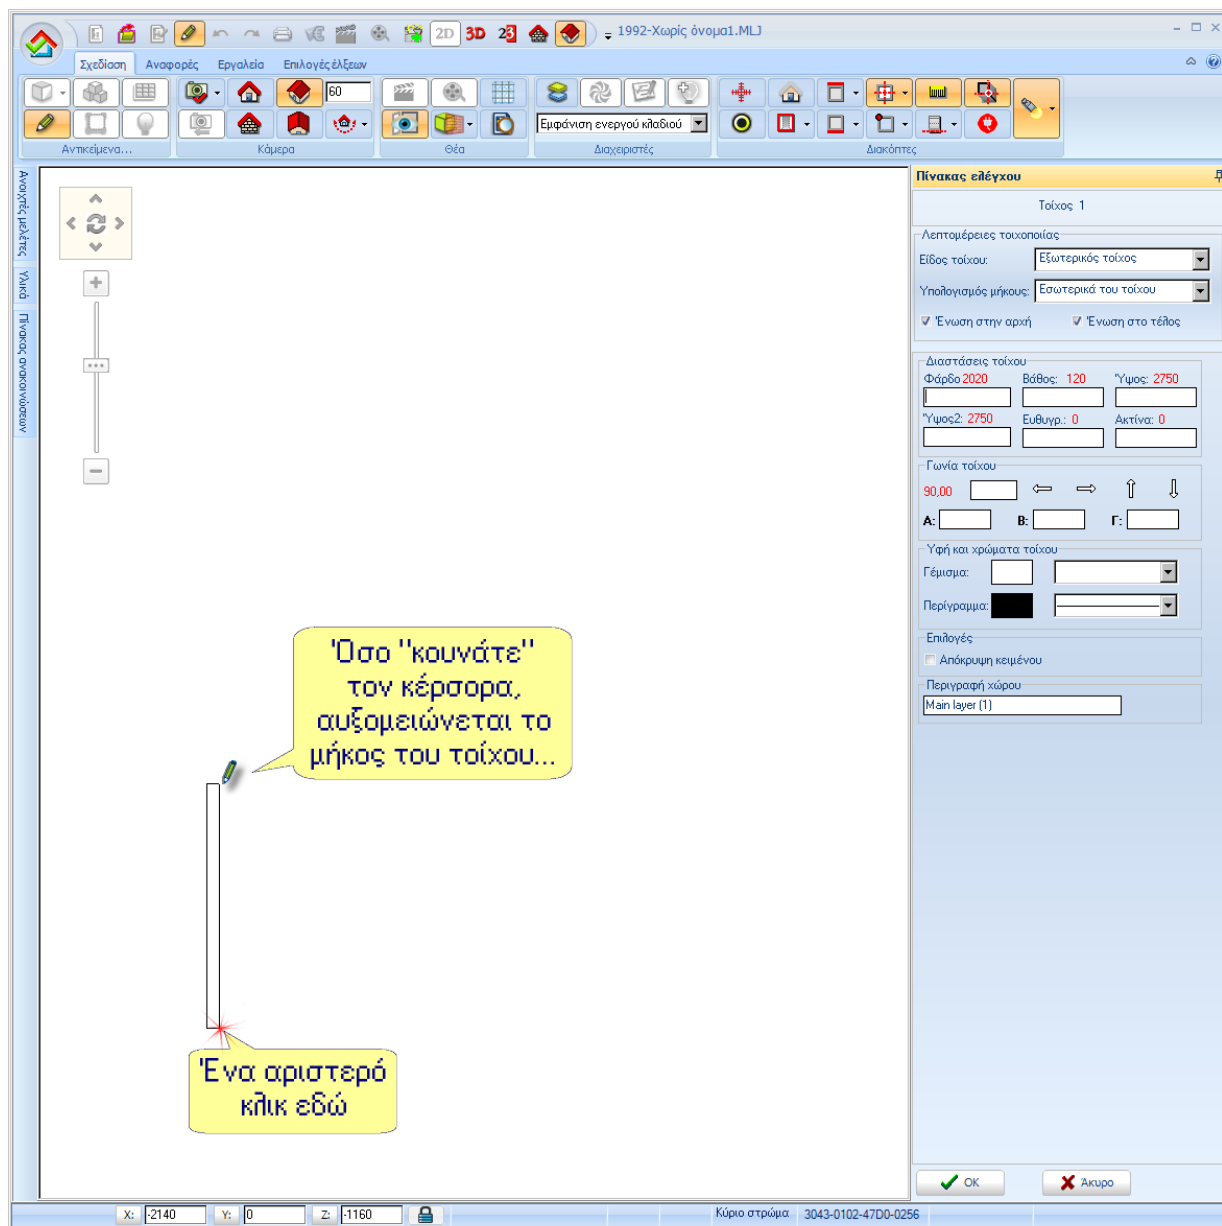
2D 3D 1992-Χωρίς όνομα1.MLJ

Σχεδίαση Αναφορές Εργαλεία Επιλογές έλξεων

60

Εμφάνιση ενεργού κλαδιού

Αντικείμενα... Κάμερα Θέα Διαχειριστές Διακόπτες

Ανοιχτές μελέτες Υλικά Πίνακας ανακοινώσεων

Πίνακας ελέγχου

Τοίχος 1

Λεπτομέρειες τοιχοποιίας
Είδος τοίχου: Εξωτερικός τοίχος
Υπολογισμός μήκους: Εσωτερικά του τοίχου
Ένωση στην αρχή
Ένωση στο τέλος

Διαστάσεις τοίχου
Φάρδο 2020 Βάθος: 120 Ύψος: 2750
Ύψος2: 2750 Ευθυγρ.: 0 Ακτίνα: 0

Γωνία τοίχου
90,00
Α: Β: Γ:

Υφή και χρώματα τοίχου
Γέμισμα:
Περίγραμμα:

Επιλογές
Απόκρυψη κειμένου

Περιγραφή χώρου
Main layer (1)

Όσο "κουνάτε" τον κέρσορα, αυξομειώνεται το μήκος του τοίχου...

Ένα αριστερό κλικ εδώ

OK Άκυρο

X: -2140 Y: 0 Z: -1160 Κύριο στρώμα 3043-0102-47D0-0256